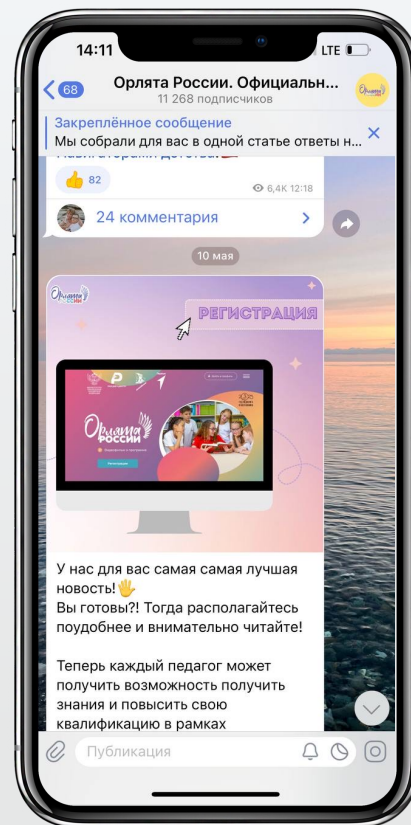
14:11
LTE
68
Орлята России. Официальн...
11 268 подписчиков
Закреплённое сообщение
Мы собрали для вас в одной статье ответы н...
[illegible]
👍 82
6,4K 12:18
24 комментария
10 мая
Орлята России
РЕГИСТРАЦИЯ
Орлята России
У нас для вас самая самая лучшая новость!🖐
Вы готовы?! Тогда располагайтесь поудобнее и внимательно читайте!

Теперь каждый педагог может получить возможность получить знания и повысить свою квалификацию в рамках
Публикация